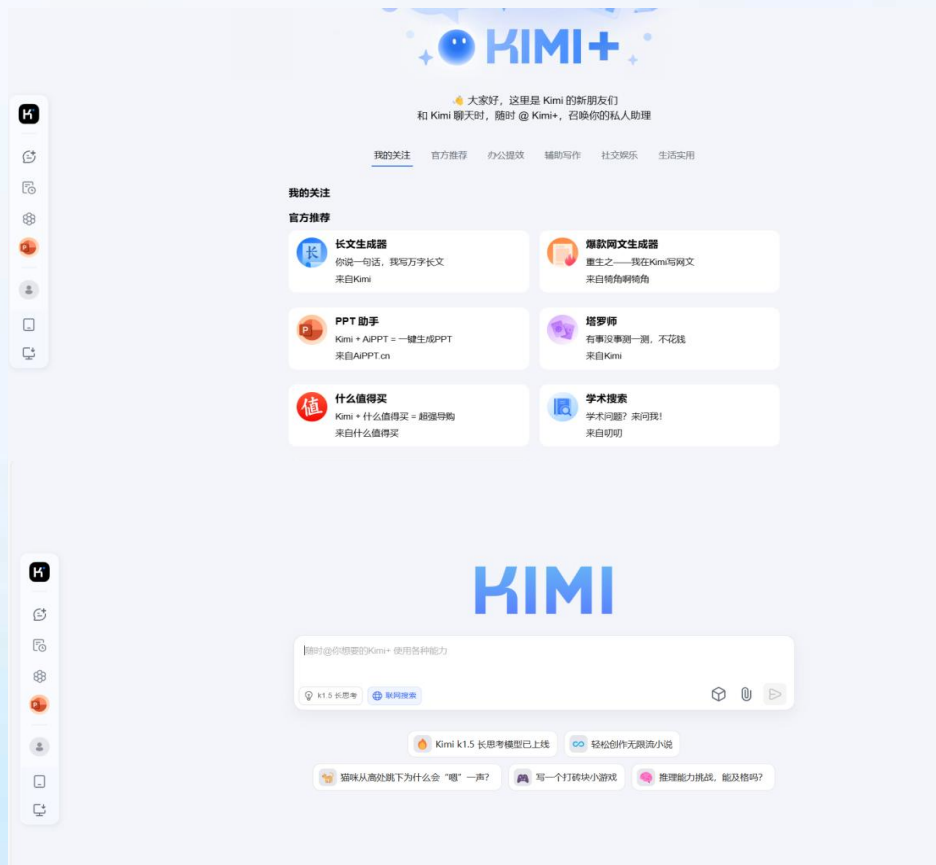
KIMI+

👋 大家好，这里是 Kimi 的新朋友们
和 Kimi 聊天时，随时 @ Kimi+，召唤你的私人助理

我的关注 官方推荐 办公提效 辅助写作 社交娱乐 生活实用

我的关注

官方推荐

长文生成器
你说一句话，我写万字长文
来自Kimi

爆款网文生成器
重生之——我在Kimi写网文
来自犄角啊犄角

PPT 助手
Kimi + AiPPT = 一键生成PPT
来自AiPPT.cn

塔罗师
有事没事测一测，不花钱
来自Kimi

什么值得买
Kimi + 什么值得买 = 超强导购
来自什么值得买

学术搜索
学术问题？来问我！
来自切切

KIMI

随时@你想要的Kimi+ 使用各种能力

k1.5 长思考 联网搜索

Kimi k1.5 长思考模型已上线 轻松创作无限流小说

猫咪从高处跳下为什么会"喵"一声？ 写一个打砖块小游戏 推理能力挑战，能及格吗？